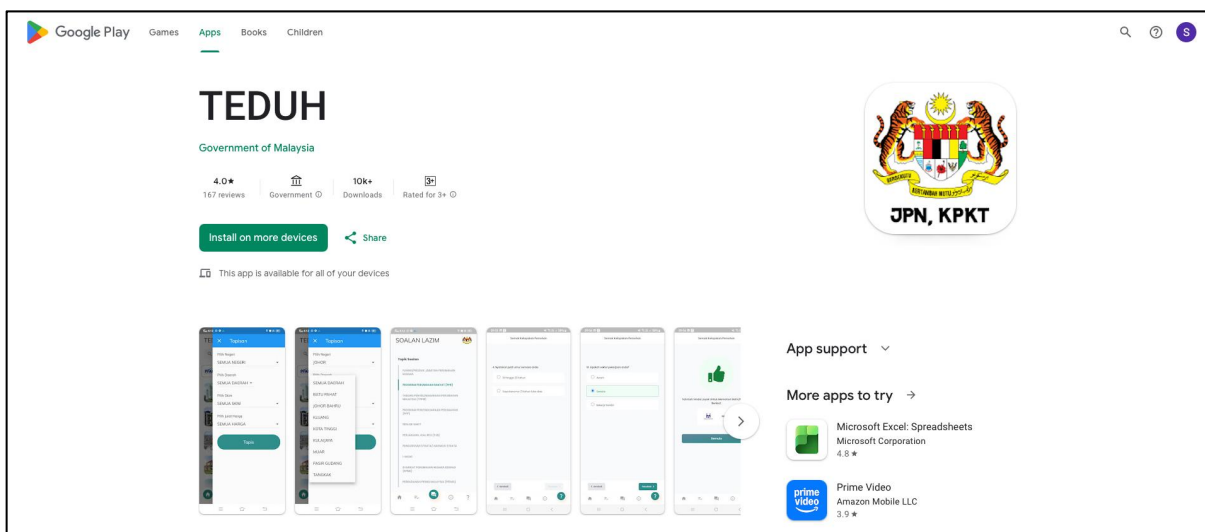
Google Play Games Apps Books Children

S

TEDUH

Government of Malaysia

4.0★
167 reviews

Government ⓘ

10k+
Downloads

3+
Rated for 3+ ⓘ

Install on more devices

Share

This app is available for all of your devices

BERSEKUTU BERTAMBAH MUTU

JPN, KPKT

Tapisan

Pilih Negeri
SEMUA NEGERI

Pilih Daerah
SEMUA DAERAH

Pilih Jenis
SEMUA JENIS

Pilih Julat Harga
SEMUA HARGA

Tapis

Tapisan

Pilih Negeri
JOHOR

SEMUA DAERAH
BATU PAHAT
JOHOR BAHRU
KLUANG
KOTA TINGGI
KULAIJAYA
MUAR
PASIR GUDANG
TANGKAK

SOALAN LAZIM

Topik Soalan

App support

More apps to try →

Microsoft Excel: Spreadsheets
Microsoft Corporation
4.8 ★

prime video
Prime Video
Amazon Mobile LLC
3.9 ★